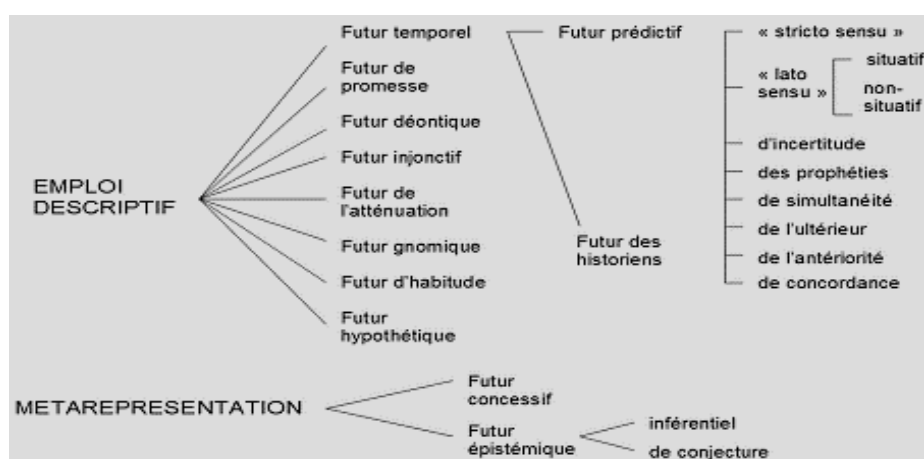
EMPLOI DESCRIPTIF

Futur temporel

Futur de promesse

Futur déontique

Futur injonctif

Futur de l'atténuation

Futur gnomique

Futur d'habitude

Futur hypothétique

Futur prédictif

Futur des historiens

« stricto sensu »

« lato sensu »

situatif

non-situatif

d'incertitude

des prophéties

de simultanéité

de l'ultérieur

de l'antériorité

de concordance

METAREPRESENTATION

Futur concessif

Futur épistémique

inférentiel

de conjecture